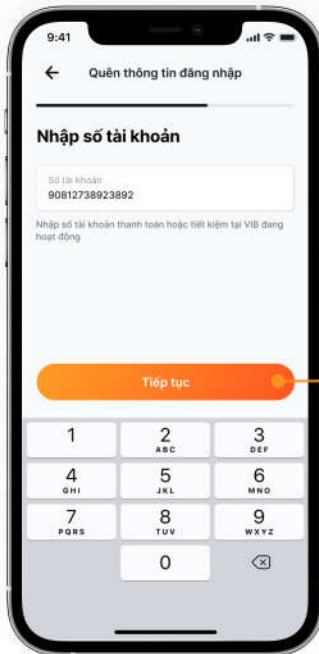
9:41

Quên thông tin đăng nhập

Nhập số tài khoản

Số tài khoản
90812738923892

Nhập số tài khoản thanh toán hoặc tiết kiệm tại VIB đang hoạt động

Tiếp tục

1
2 ABC
3 DEF
4 GHI
5 JKL
6 MNO
7 PQRS
8 TUV
9 WXYZ
0